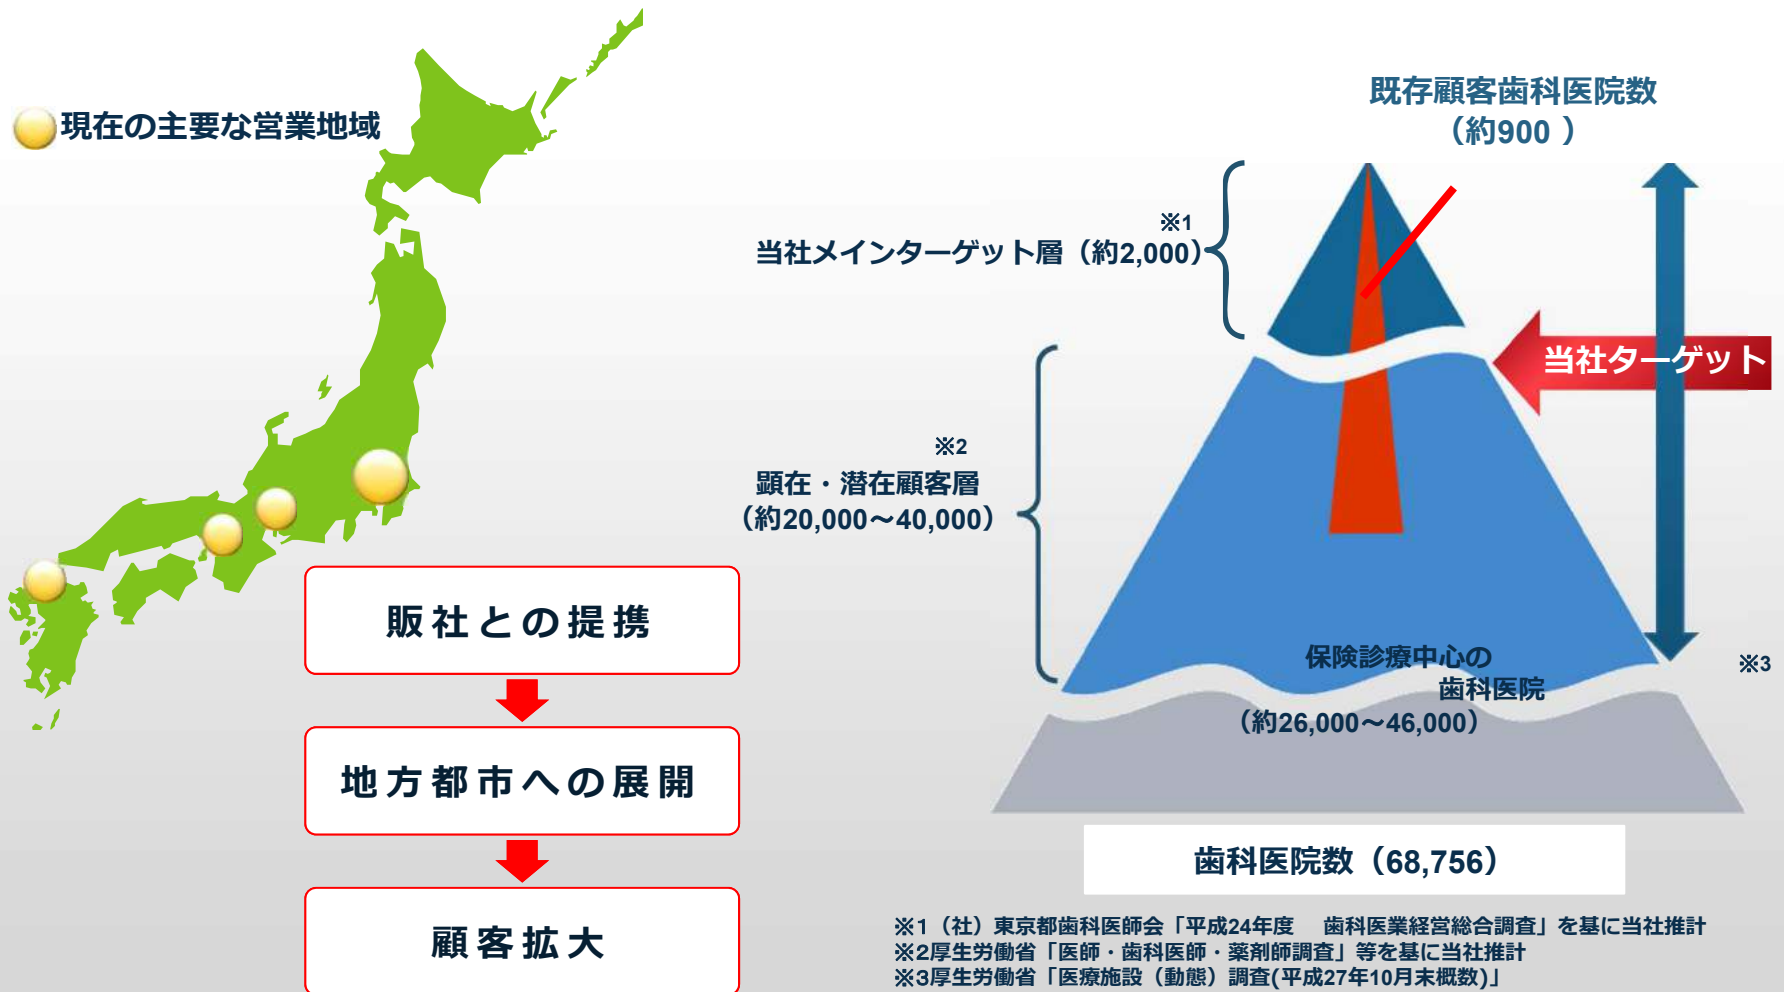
現在の主要な営業地域

既存顧客歯科医院数
（約900 ）

※1
当社メインターゲット層（約2,000）

当社ターゲット

※2
顕在・潜在顧客層
（約20,000～40,000）

保険診療中心の
歯科医院
（約26,000～46,000）

※3

販社との提携

地方都市への展開

顧客拡大

歯科医院数（68,756）

※1（社）東京都歯科医師会「平成24年度　歯科医業経営総合調査」を基に当社推計
※2厚生労働省「医師・歯科医師・薬剤師調査」等を基に当社推計
※3厚生労働省「医療施設（動態）調査(平成27年10月末概数)」